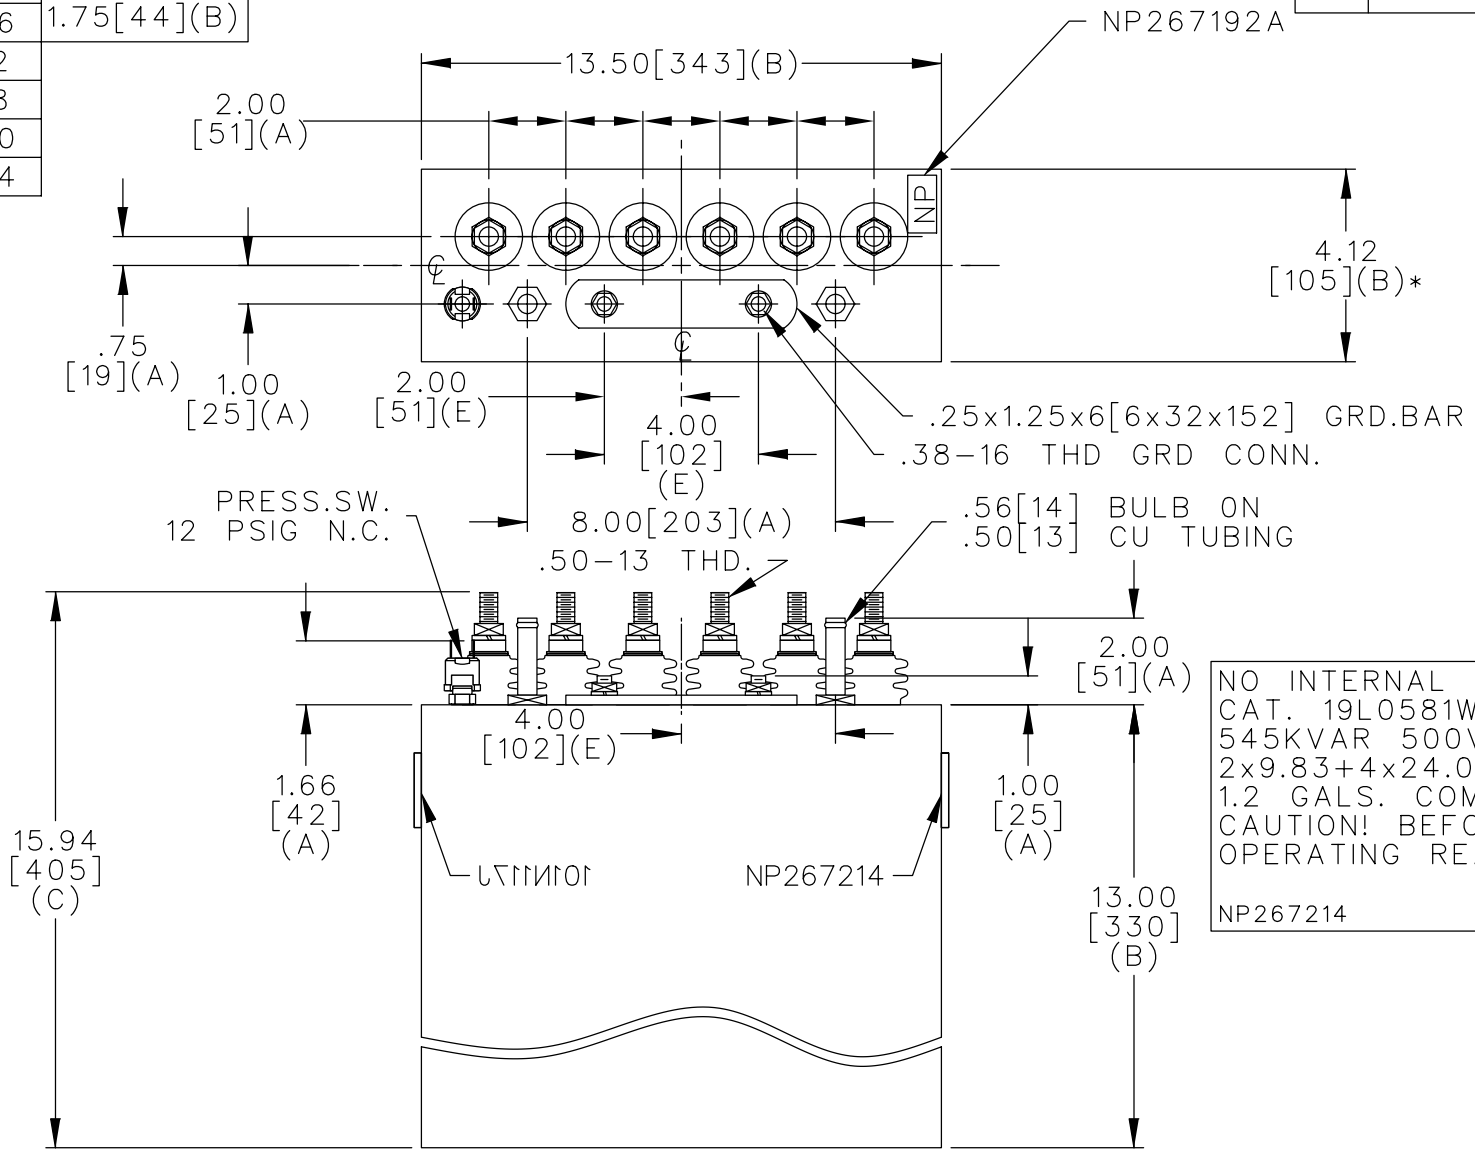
| 6 | 1.75[44](B) |
|---|---|
| 2 | |
| 3 | |
| 0 | |
| 4 | |

NP267192A

13.50[343](B)

2.00 [51](A)

NP

4.12 [105](B)*

℄

℄

.75 [19](A)

1.00 [25](A)

2.00 [51](E)

4.00 [102] (E)

.25x1.25x6[6x32x152] GRD.BAR

.38–16 THD GRD CONN.

PRESS.SW. 12 PSIG N.C.

8.00[203](A)

.56[14] BULB ON .50[13] CU TUBING

.50–13 THD.

2.00 [51](A)

4.00 [102](E)

1.66 [42] (A)

1.00 [25] (A)

15.94 [405] (C)

101N1117

NP267214

13.00 [330] (B)

NO INTERNAL
CAT. 19L0581W
545KVAR 500V
2x9.83+4x24.0
1.2 GALS. COM
CAUTION! BEFO
OPERATING RE

NP267214